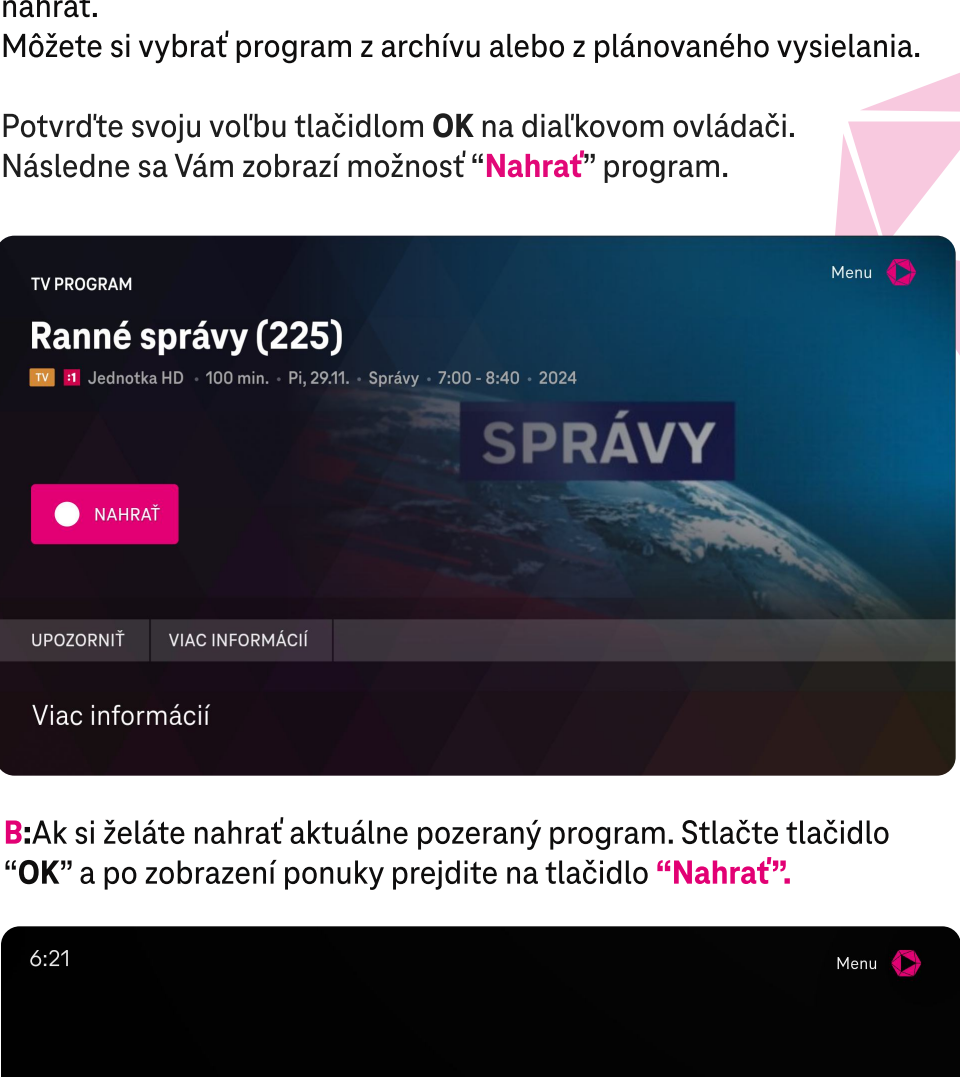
nahrať.
Môžete si vybrať program z archívu alebo z plánovaného vysielania.

Potvrďte svoju voľbu tlačidlom **OK** na diaľkovom ovládači. Následne sa Vám zobrazí možnosť “**Nahrať**” program.

TV PROGRAM

Menu

Ranné správy (225)

TV :1 Jednotka HD • 100 min. • Pi, 29.11. • Správy • 7:00 - 8:40 • 2024

SPRÁVY

NAHRAŤ

UPOZORNIŤ

VIAC INFORMÁCIÍ

Viac informácií

**B**:Ak si želáte nahrať aktuálne pozeraný program. Stlačte tlačidlo “**OK**” a po zobrazení ponuky prejdite na tlačidlo **“Nahrať”.**

6:21

Menu